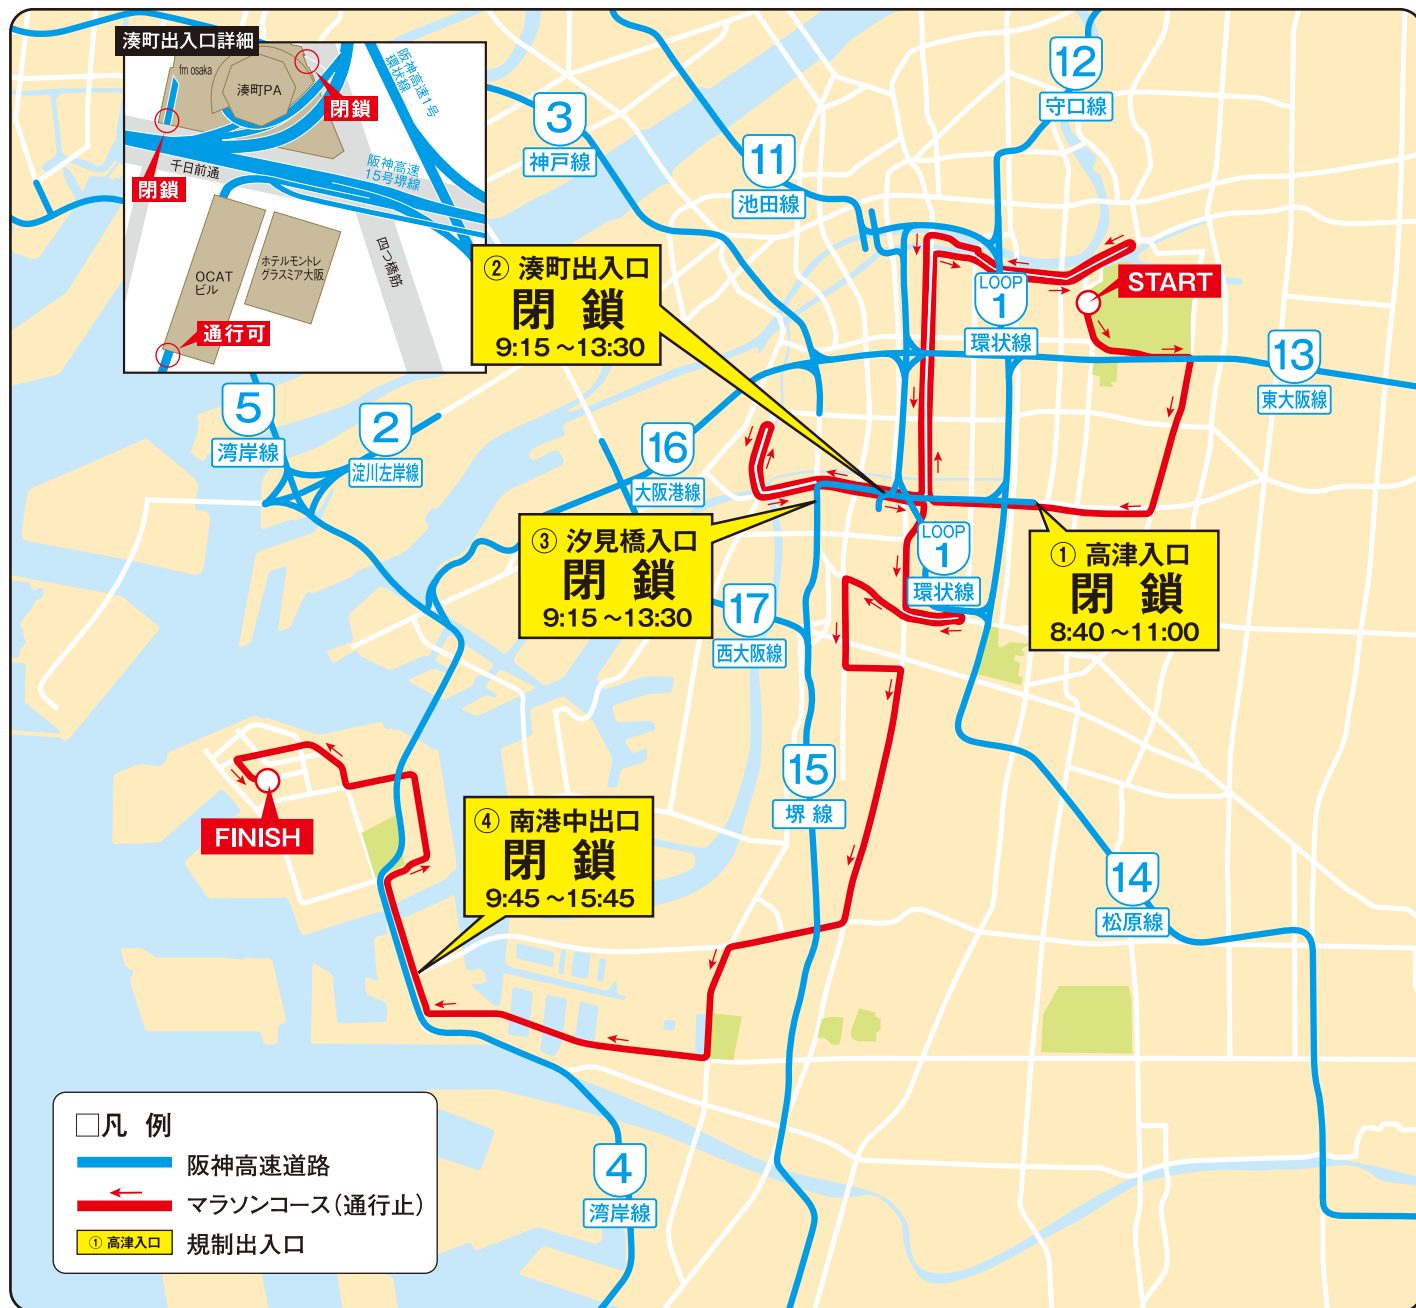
湊町出入口詳細

fm osaka
湊町PA
阪神高速1号環状線
閉鎖
閉鎖
千日前通
阪神高速15号堺線
OCATビル
ホテルモントレグラスミア大阪
四つ橋筋
通行可

3
神戸線

11
池田線

12
守口線

START

LOOP
1
環状線

13
東大阪線

② 湊町出入口
閉 鎖
9:15 ~13:30

5
湾岸線

2
淀川左岸線

16
大阪港線

③ 汐見橋入口
閉 鎖
9:15 ~13:30

LOOP
1
環状線

① 高津入口
閉 鎖
8:40 ~11:00

17
西大阪線

15
堺 線

FINISH

④ 南港中出口
閉 鎖
9:45 ~15:45

14
松原線

4
湾岸線

□凡 例
阪神高速道路
マラソンコース（通行止）
① 高津入口 規制出入口